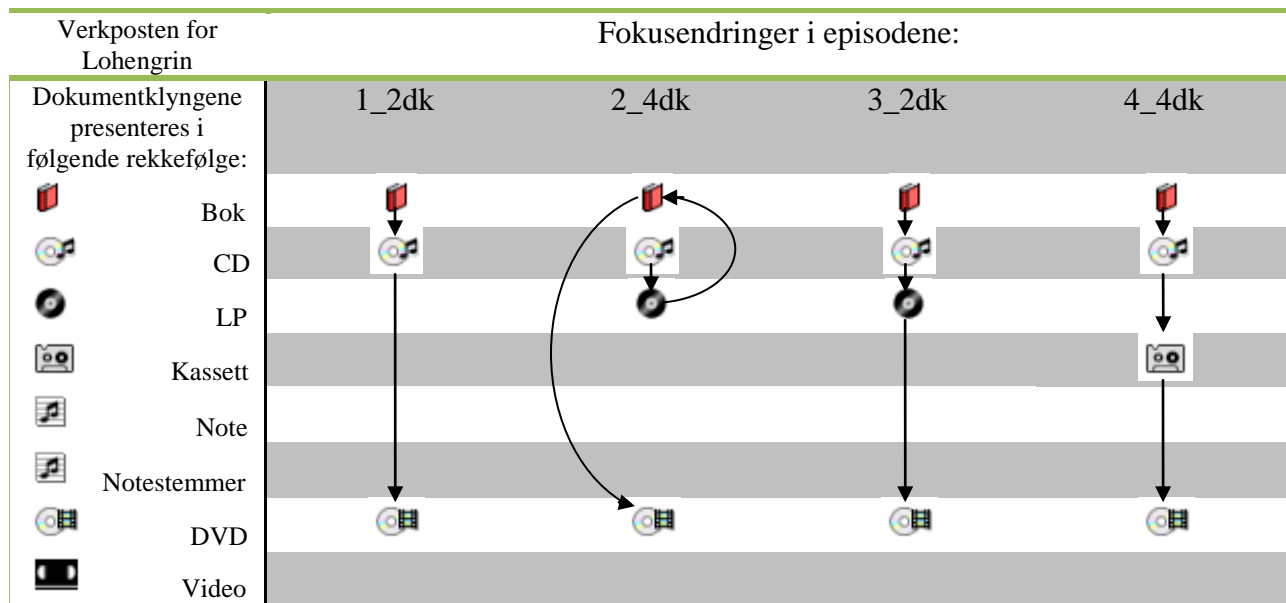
| Verkposten for Lohengrin | Fokusendringer i episodene: | | | |
|---|---|---|---|---|
| Dokumentklyngene presenteres i følgende rekkefølge: | 1_2dk | 2_4dk | 3_2dk | 4_4dk |
| Bok | | | | |
| CD | | | | |
| LP | | | | |
| Kassett | | | | |
| Note | | | | |
| Notestemmer | | | | |
| DVD | | | | |
| Video | | | | |